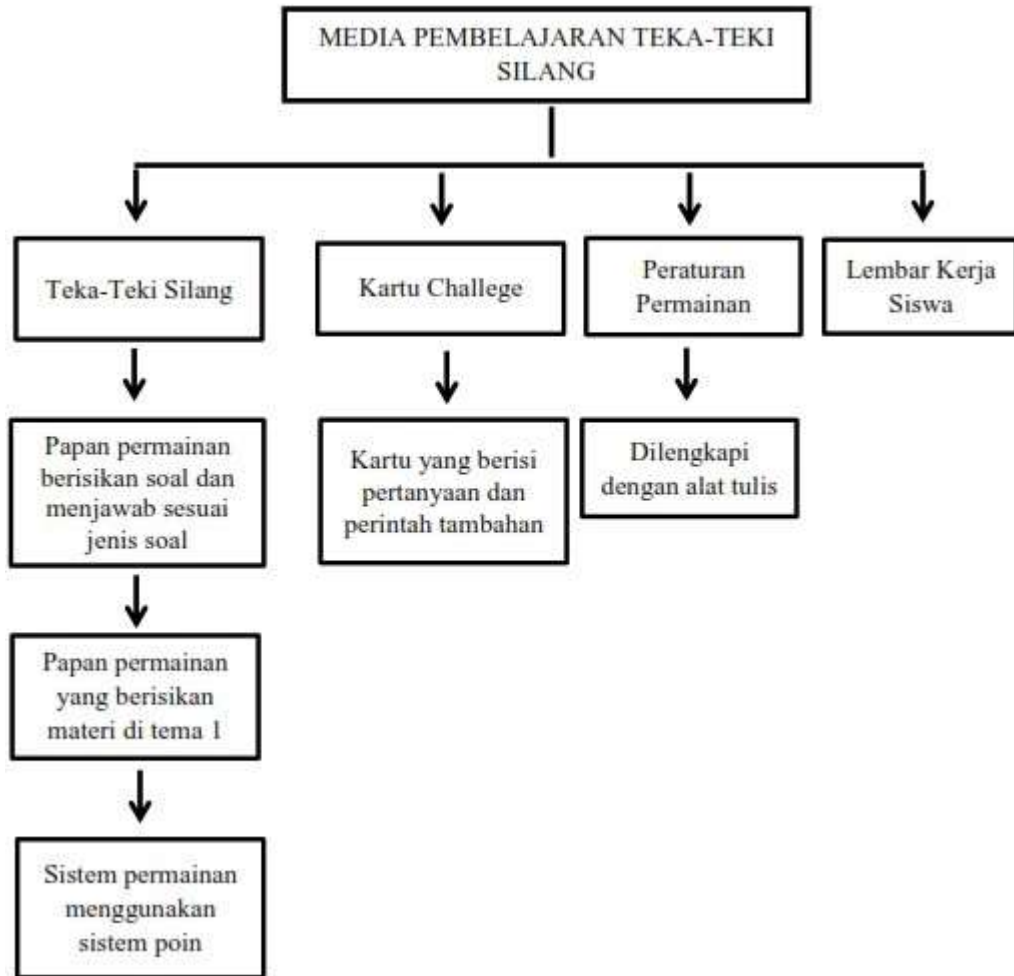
MEDIA PEMBELAJARAN TEKA-TEKI SILANG

Teka-Teki Silang

Kartu Challege

Peraturan Permainan

Lembar Kerja Siswa

Papan permainan berisikan soal dan menjawab sesuai jenis soal

Kartu yang berisi pertanyaan dan perintah tambahan

Dilengkapi dengan alat tulis

Papan permainan yang berisikan materi di tema 1

Sistem permainan menggunakan sistem poin